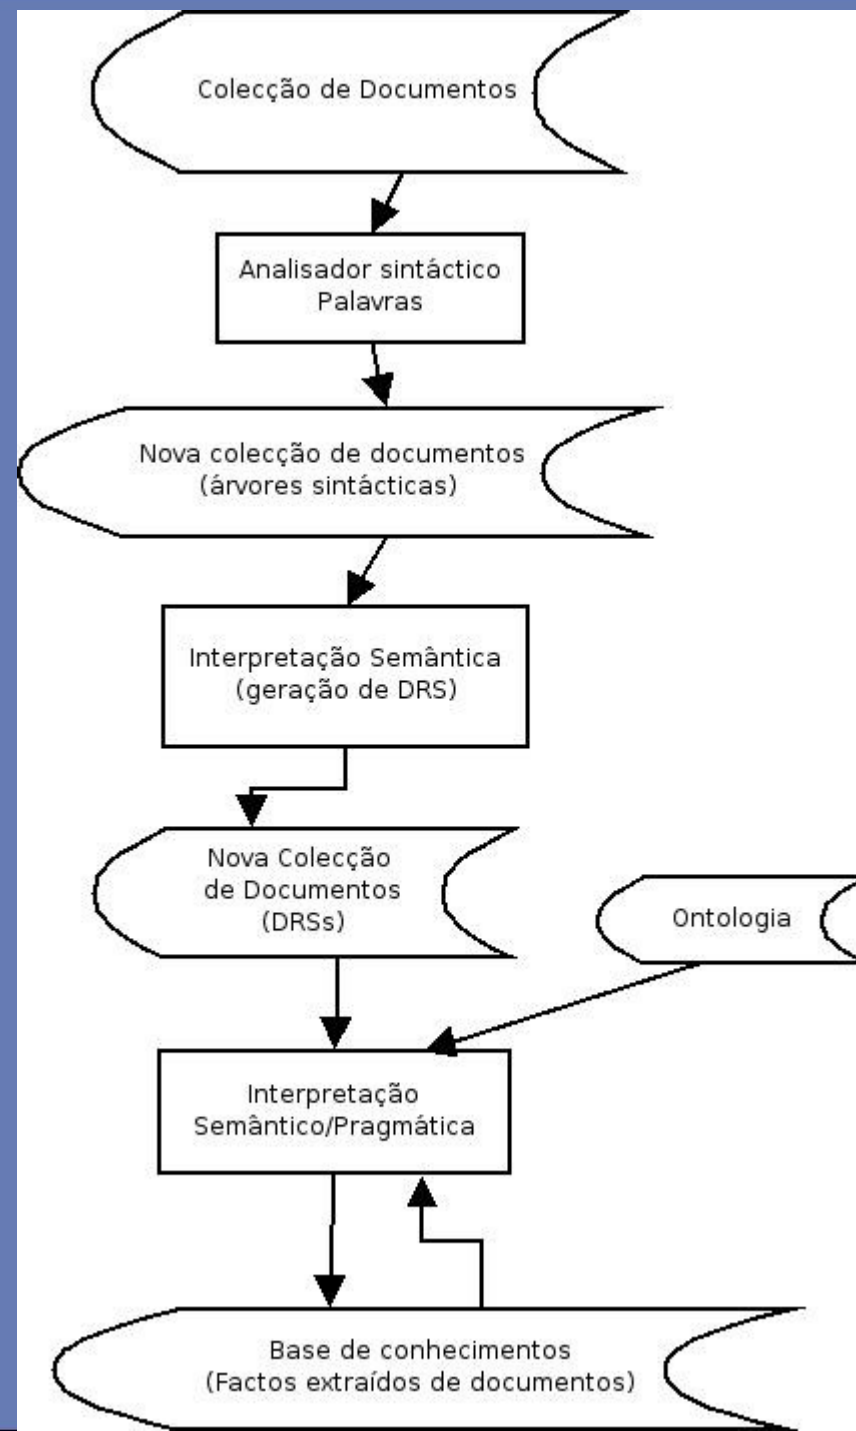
Colecção de Documentos

Analisador sintáctico
Palavras

Nova colecção de documentos
(árvores sintácticas)

Interpretação Semântica
(geração de DRS)

Nova Colecção
de Documentos
(DRSs)

Ontologia

Interpretação
Semântico/Pragmática

Base de conhecimentos
(Factos extraídos de documentos)